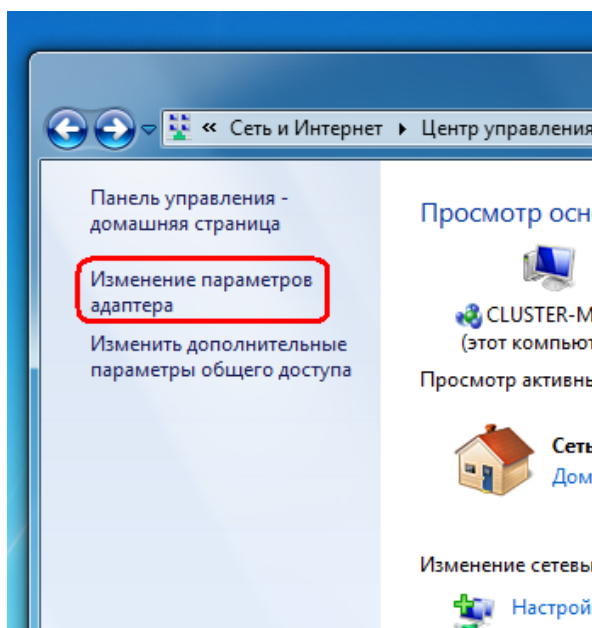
« Сеть и Интернет ▸ Центр управления

Панель управления - домашняя страница

Изменение параметров адаптера

Изменить дополнительные параметры общего доступа

Просмотр осн

CLUSTER-M

(этот компьют

Просмотр активны

Сеть

Дом

Изменение сетевы

Настрой